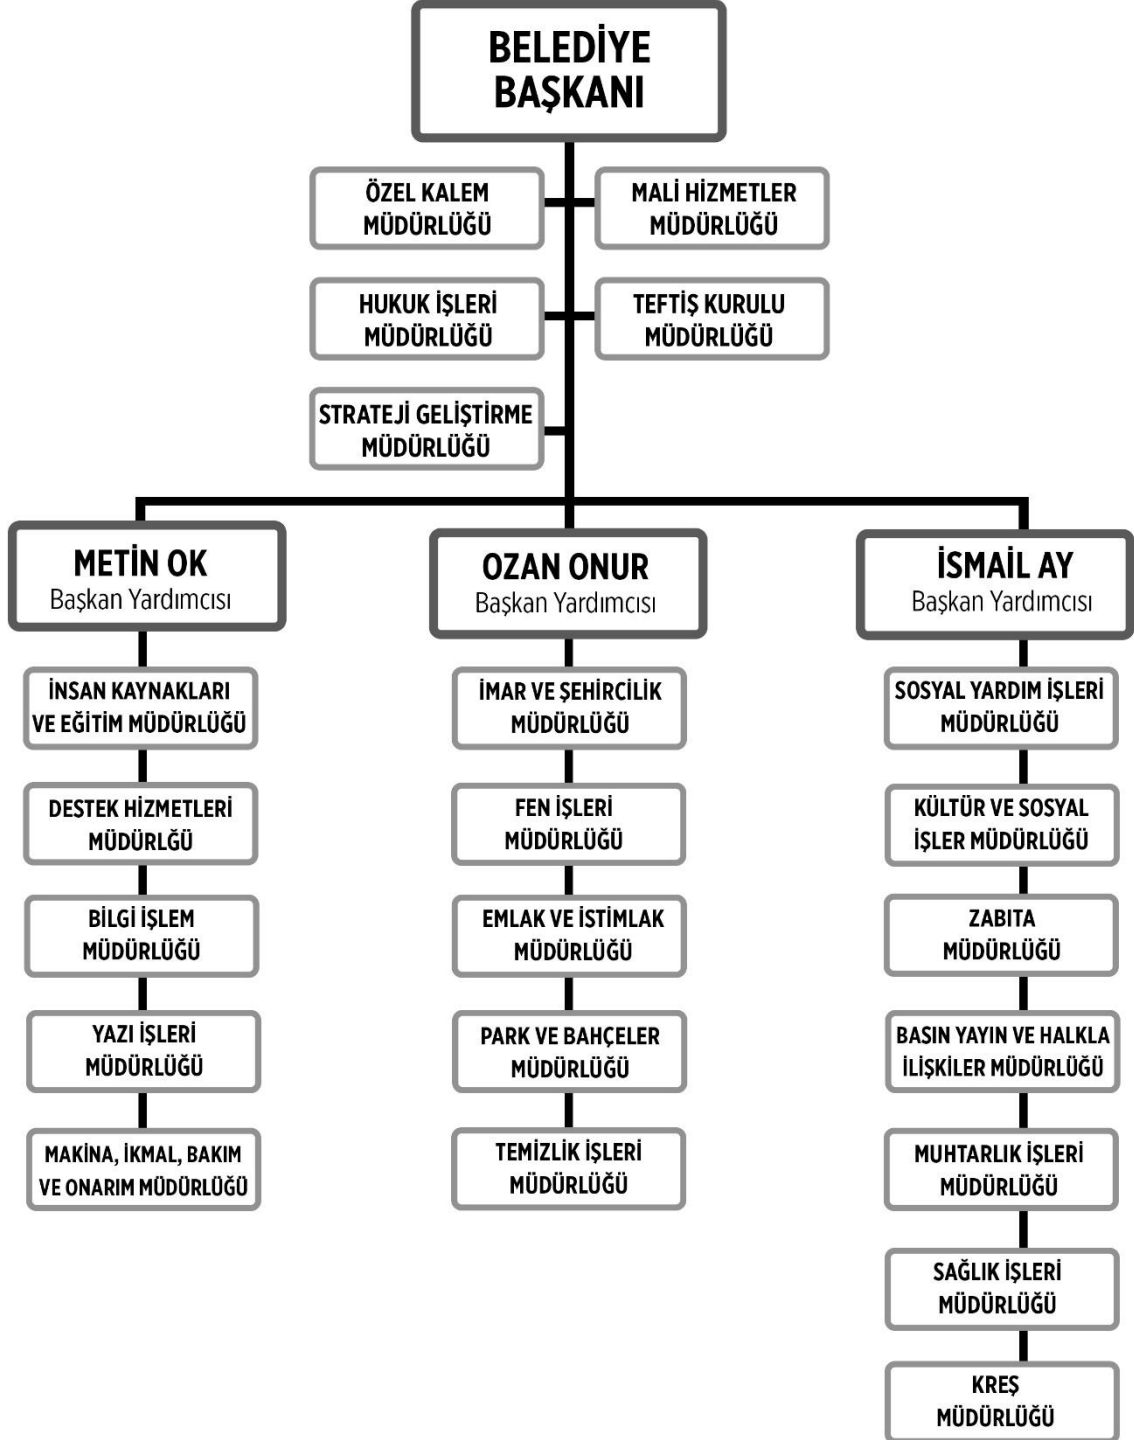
BELEDİYE BAŞKANI

ÖZEL KALEM MÜDÜRLÜĞÜ

MALİ HİZMETLER MÜDÜRLÜĞÜ

HUKUK İŞLERİ MÜDÜRLÜĞÜ

TEFTİŞ KURULU MÜDÜRLÜĞÜ

STRATEJİ GELİŞTİRME MÜDÜRLÜĞÜ

METİN OK
Başkan Yardımcısı

İNSAN KAYNAKLARI VE EĞİTİM MÜDÜRLÜĞÜ

DESTEK HİZMETLERİ MÜDÜRLĞÜ

BİLGİ İŞLEM MÜDÜRLÜĞÜ

YAZI İŞLERİ MÜDÜRLÜĞÜ

MAKİNA, İKMAL, BAKIM VE ONARIM MÜDÜRLÜĞÜ

OZAN ONUR
Başkan Yardımcısı

İMAR VE ŞEHİRCİLİK MÜDÜRLÜĞÜ

FEN İŞLERİ MÜDÜRLÜĞÜ

EMLAK VE İSTİMLAK MÜDÜRLÜĞÜ

PARK VE BAHÇELER MÜDÜRLÜĞÜ

TEMİZLİK İŞLERİ MÜDÜRLÜĞÜ

İSMAİL AY
Başkan Yardımcısı

SOSYAL YARDIM İŞLERİ MÜDÜRLÜĞÜ

KÜLTÜR VE SOSYAL İŞLER MÜDÜRLÜĞÜ

ZABITA MÜDÜRLÜĞÜ

BASIN YAYIN VE HALKLA İLİŞKİLER MÜDÜRLÜĞÜ

MUHTARLIK İŞLERİ MÜDÜRLÜĞÜ

SAĞLIK İŞLERİ MÜDÜRLÜĞÜ

KREŞ MÜDÜRLÜĞÜ